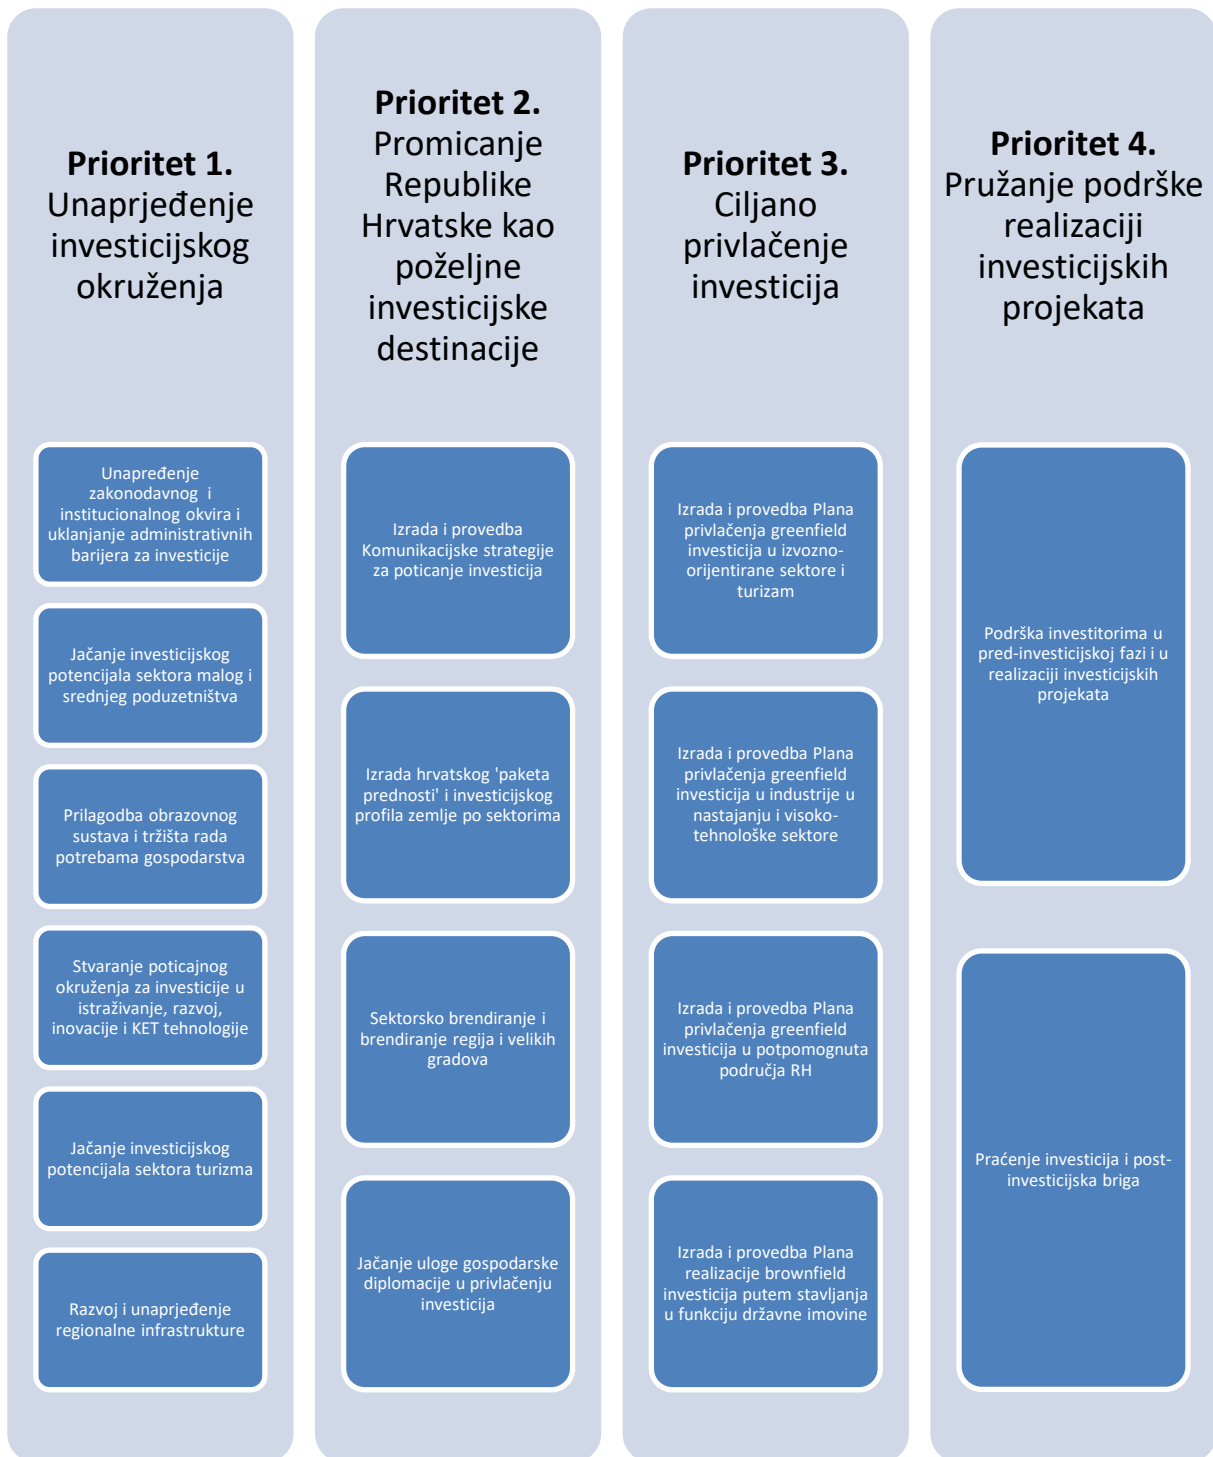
**Prioritet 1.** Unaprjeđenje investicijskog okruženja

Unapređenje zakonodavnog i institucionalnog okvira i uklanjanje administrativnih barijera za investicije

Jačanje investicijskog potencijala sektora malog i srednjeg poduzetništva

Prilagodba obrazovnog sustava i tržišta rada potrebama gospodarstva

Stvaranje poticajnog okruženja za investicije u istraživanje, razvoj, inovacije i KET tehnologije

Jačanje investicijskog potencijala sektora turizma

Razvoj i unaprjeđenje regionalne infrastrukture

**Prioritet 2.** Promicanje Republike Hrvatske kao poželjne investicijske destinacije

Izrada i provedba Komunikacijske strategije za poticanje investicija

Izrada hrvatskog 'paketa prednosti' i investicijskog profila zemlje po sektorima

Sektorsko brendiranje i brendiranje regija i velikih gradova

Jačanje uloge gospodarske diplomacije u privlačenju investicija

**Prioritet 3.** Ciljano privlačenje investicija

Izrada i provedba Plana privlačenja greenfield investicija u izvozno-orijentirane sektore i turizam

Izrada i provedba Plana privlačenja greenfield investicija u industrije u nastajanju i visoko-tehnološke sektore

Izrada i provedba Plana privlačenja greenfield investicija u potpomognuta područja RH

Izrada i provedba Plana realizacije brownfield investicija putem stavljanja u funkciju državne imovine

**Prioritet 4.** Pružanje podrške realizaciji investicijskih projekata

Podrška investitorima u pred-investicijskoj fazi i u realizaciji investicijskih projekata

Praćenje investicija i post-investicijska briga